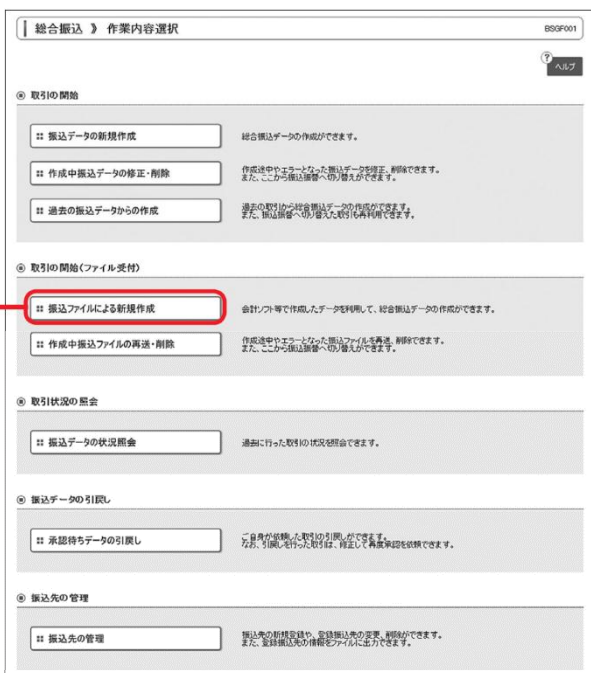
総合振込 》 作業内容選択

BSGF001

ヘルプ

取引の開始

振込データの新規作成

総合振込データの作成ができます。

作成中振込データの修正・削除

作成途中やエラーとなった振込データを修正、削除できます。また、ここから振込振替へ切り替えができます。

過去の振込データからの作成

過去の取引から総合振込データの作成ができます。また、振込振替へ切り替えた取引も再利用できます。

取引の開始(ファイル受付)

振込ファイルによる新規作成

会計ソフト等で作成したデータを利用して、総合振込データの作成ができます。

作成中振込ファイルの再送・削除

作成途中やエラーとなった振込ファイルを再送、削除できます。また、ここから振込振替へ切り替えができます。

取引状況の照会

振込データの状況照会

過去に行った取引の状況を照会できます。

振込データの引戻し

承認待ちデータの引戻し

ご自身が依頼した取引の引戻しができます。なお、引戻しを行った取引は、修正して再度承認を依頼できます。

振込先の管理

振込先の管理

振込先の新規登録や、登録振込先の変更、削除ができます。また、登録振込先の情報をファイルに出力できます。